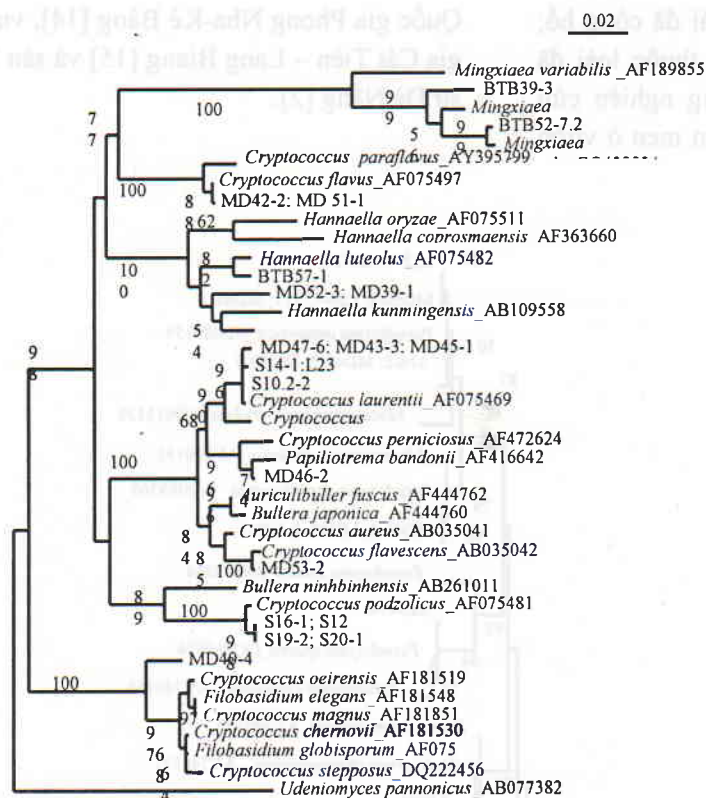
0.02

Mingxiaea variabilis_AF189855
BTB39-3
Mingxiaea
BTB52-7.2
Mingxiaea
Cryptococcus paraflavus_AY395799
Cryptococcus flavus_AF075497
MD42-2: MD 51-1
Hannaella oryzae_AF075511
Hannaella coprosmaensis AF363660
Hannaella luteolus AF075482
BTB57-1
MD52-3: MD39-1
Hannaella kunmingensis_AB109558
MD47-6: MD43-3: MD45-1
S14-1:L23
S10.2-2
Cryptococcus laurentii_AF075469
Cryptococcus
Cryptococcus perniciosus_AF472624
Papiliotrema bandonii_AF416642
MD46-2
Auriculibuller fuscus_AF444762
Bullera japonica_AF444760
Cryptococcus aureus_AB035041
Cryptococcus flavescens_AB035042
MD53-2
Bullera ninhbinhensis_AB261011
Cryptococcus podzolicus_AF075481
S16-1; S12
S19-2; S20-1
MD40-4
Cryptococcus oeirensis_AF181519
Filobasidium elegans_AF181548
Cryptococcus magnus_AF181851
Cryptococcus chernovii_AF181530
Filobasidium globisporum_AF075
Cryptococcus stepposus_DQ222456
Udeniomyces pannonicus_AB077382

100 9 9 5 9 9 7 7 100 8 8 62 10 0 8 2 5 4 9 8 9 6 68 100 9 7 6 4 6 8 4 8 100 5 8 9 100 9 9 100 97 9 76 86